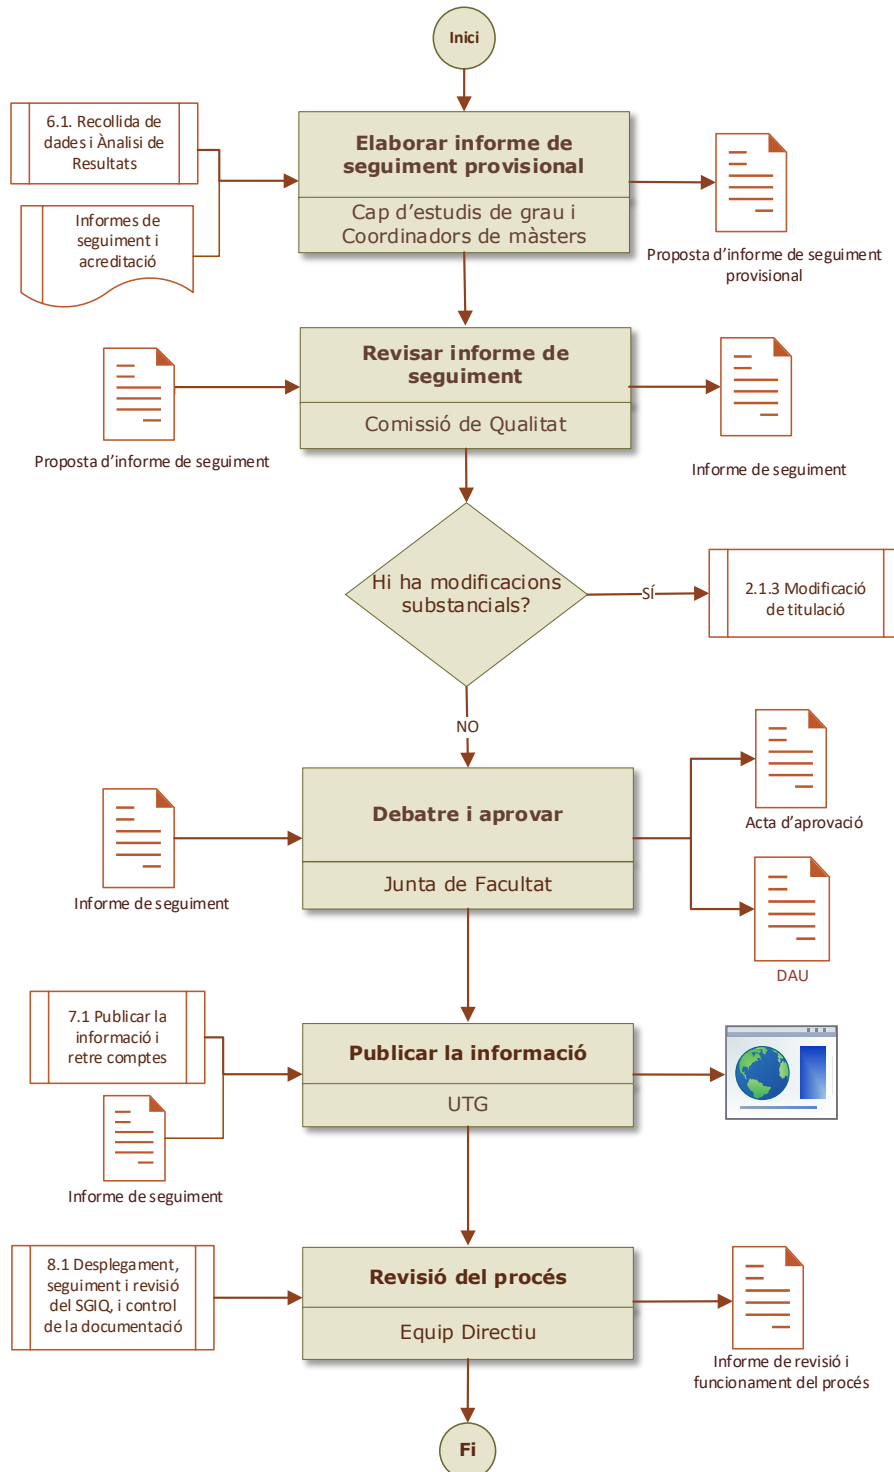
Inici

6.1. Recollida de dades i Ànalisi de Resultats

Informes de seguiment i acreditació

Elaborar informe de seguiment provisional

Cap d'estudis de grau i Coordinadors de màsters

Proposta d'informe de seguiment provisional

Proposta d'informe de seguiment

Revisar informe de seguiment

Comissió de Qualitat

Informe de seguiment

Hi ha modificacions substancials?

SÍ

2.1.3 Modificació de titulació

NO

Informe de seguiment

Debatre i aprovar

Junta de Facultat

Acta d'aprovació

DAU

7.1 Publicar la informació i retre comptes

Informe de seguiment

Publicar la informació

UTG

8.1 Desplegament, seguiment i revisió del SGIQ, i control de la documentació

Revisió del procés

Equip Directiu

Informe de revisió i funcionament del procés

Fi